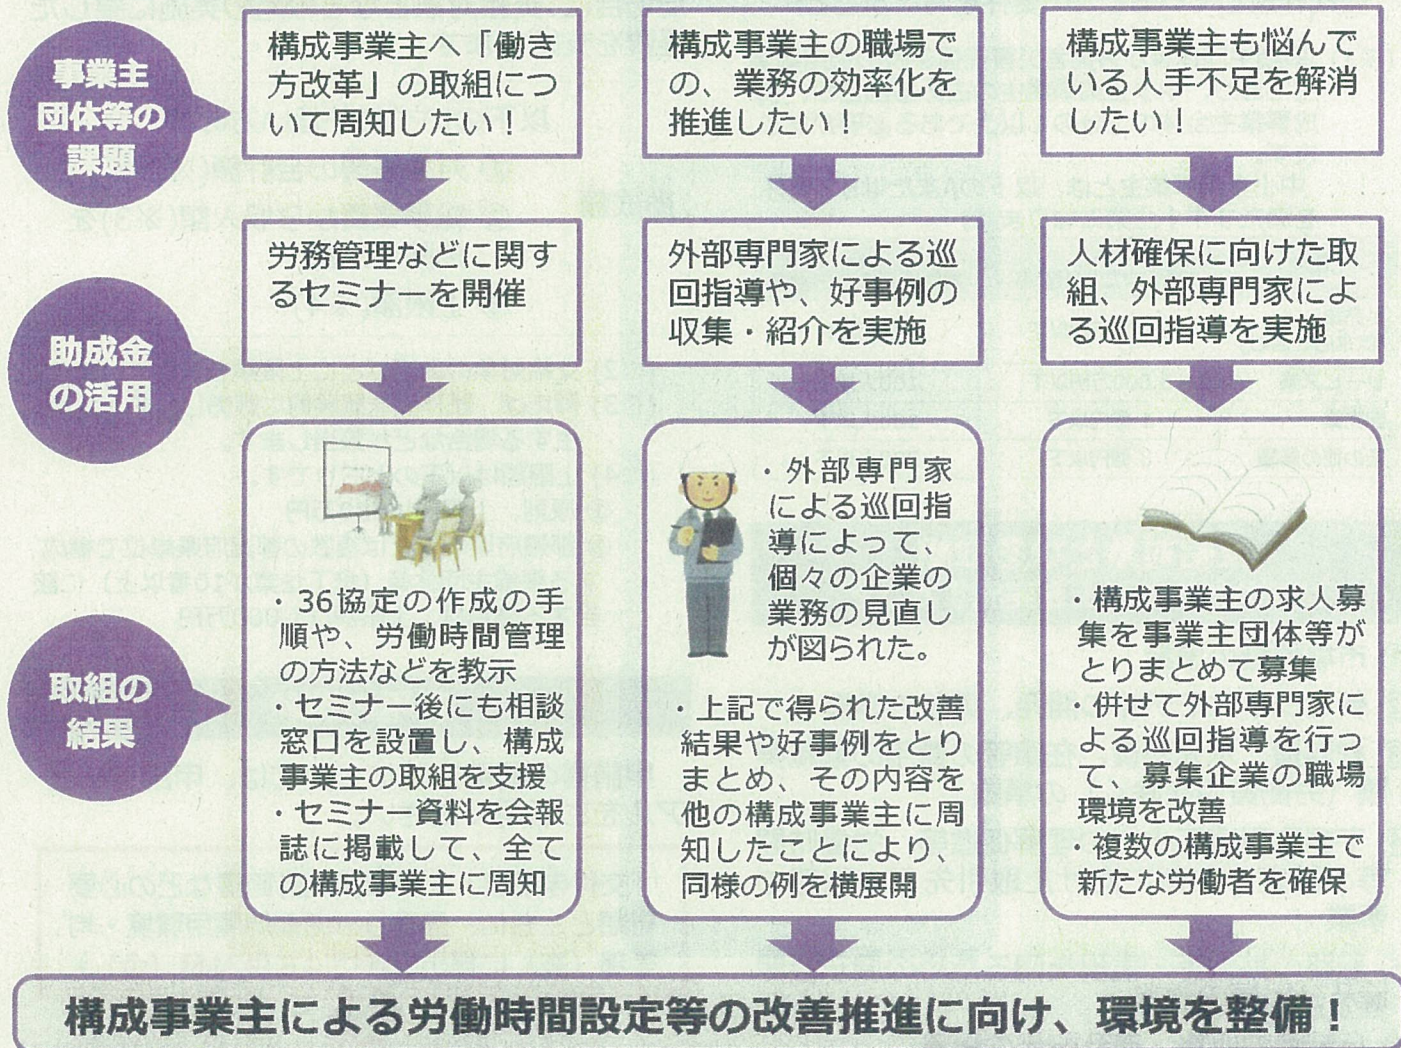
事業主団体等の課題

構成事業主へ「働き方改革」の取組について周知したい！

構成事業主の職場での、業務の効率化を推進したい！

構成事業主も悩んでいる人手不足を解消したい！

助成金の活用

労務管理などに関するセミナーを開催

外部専門家による巡回指導や、好事例の収集・紹介を実施

人材確保に向けた取組、外部専門家による巡回指導を実施

取組の結果

・36協定の作成の手順や、労働時間管理の方法などを教示
・セミナー後にも相談窓口を設置し、構成事業主の取組を支援
・セミナー資料を会報誌に掲載して、全ての構成事業主に周知

・外部専門家による巡回指導によって、個々の企業の業務の見直しが図られた。

・上記で得られた改善結果や好事例をとりまとめ、その内容を他の構成事業主に周知したことにより、同様の例を横展開

・構成事業主の求人募集を事業主団体等がとりまとめて募集
・併せて外部専門家による巡回指導を行って、募集企業の職場環境を改善
・複数の構成事業主で新たな労働者を確保

構成事業主による労働時間設定等の改善推進に向け、環境を整備！